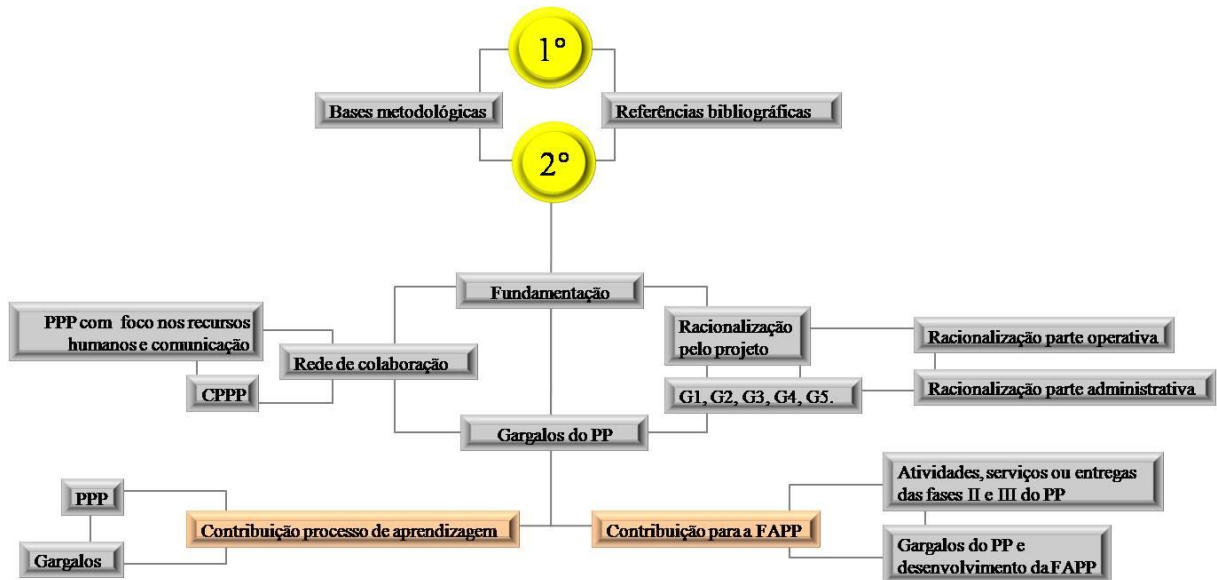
1°

Bases metodológicas

Referências bibliográficas

2°

Fundamentação

PPP com foco nos recursos humanos e comunicação

Rede de colaboração

CPPP

Racionalização pelo projeto

Racionalização parte operativa

G1, G2, G3, G4, G5.

Racionalização parte administrativa

Gargalos do PP

PPP

Atividades, serviços ou entregas das fases II e III do PP

Contribuição processo de aprendizagem

Contribuição para a FAPP

Gargalos

Gargalos do PP e desenvolvimento da FAPP